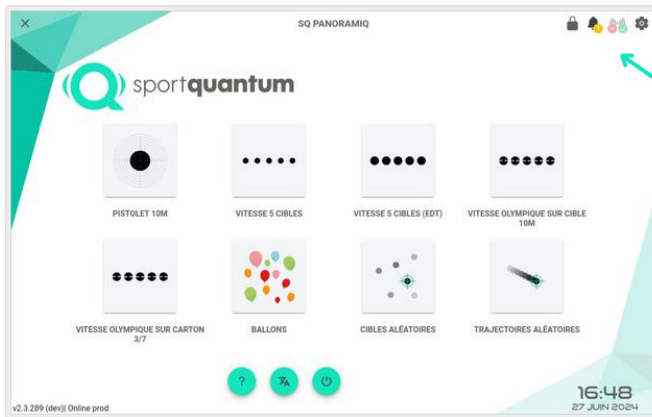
×

SQ PANORAMIQ

sportquantum

PISTOLET 10M

VITESSE 5 CIBLES

VITESSE 5 CIBLES (EDT)

VITESSE OLYMPIQUE SUR CIBLE 10M

VITESSE OLYMPIQUE SUR CARTON 3/7

BALLONS

CIBLES ALÉATOIRES

TRAJECTOIRES ALÉATOIRES

v2.3.289 (dev)| Online prod

16:48
27 JUIN 2024